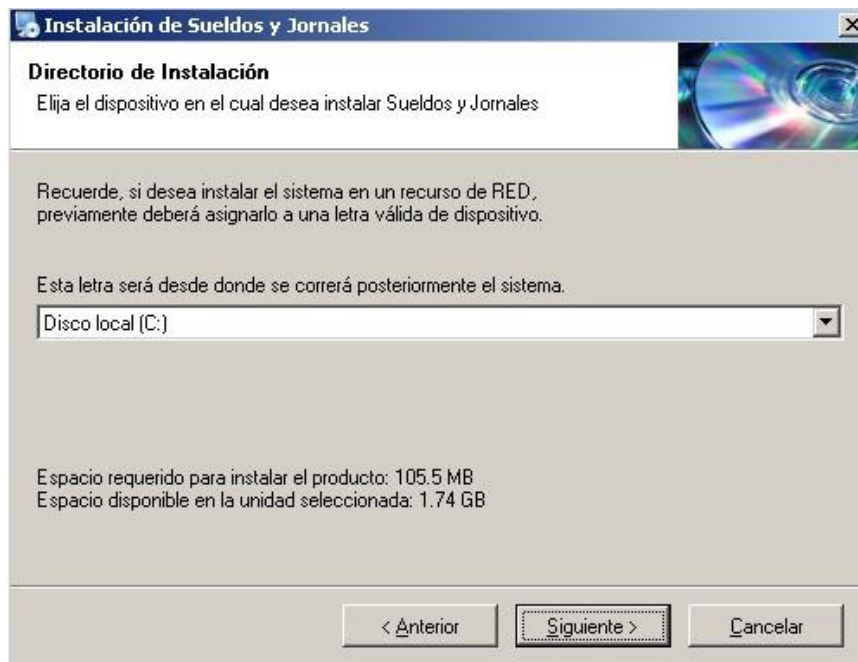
Instalación de Sueldos y Jornales

Directorio de Instalación
Elija el dispositivo en el cual desea instalar Sueldos y Jornales

Recuerde, si desea instalar el sistema en un recurso de RED, previamente deberá asignarlo a una letra válida de dispositivo.

Esta letra será desde donde se correrá posteriormente el sistema.

Disco local (C:)

Espacio requerido para instalar el producto: 105.5 MB
Espacio disponible en la unidad seleccionada: 1.74 GB

< Anterior | Siguiente > | Cancelar